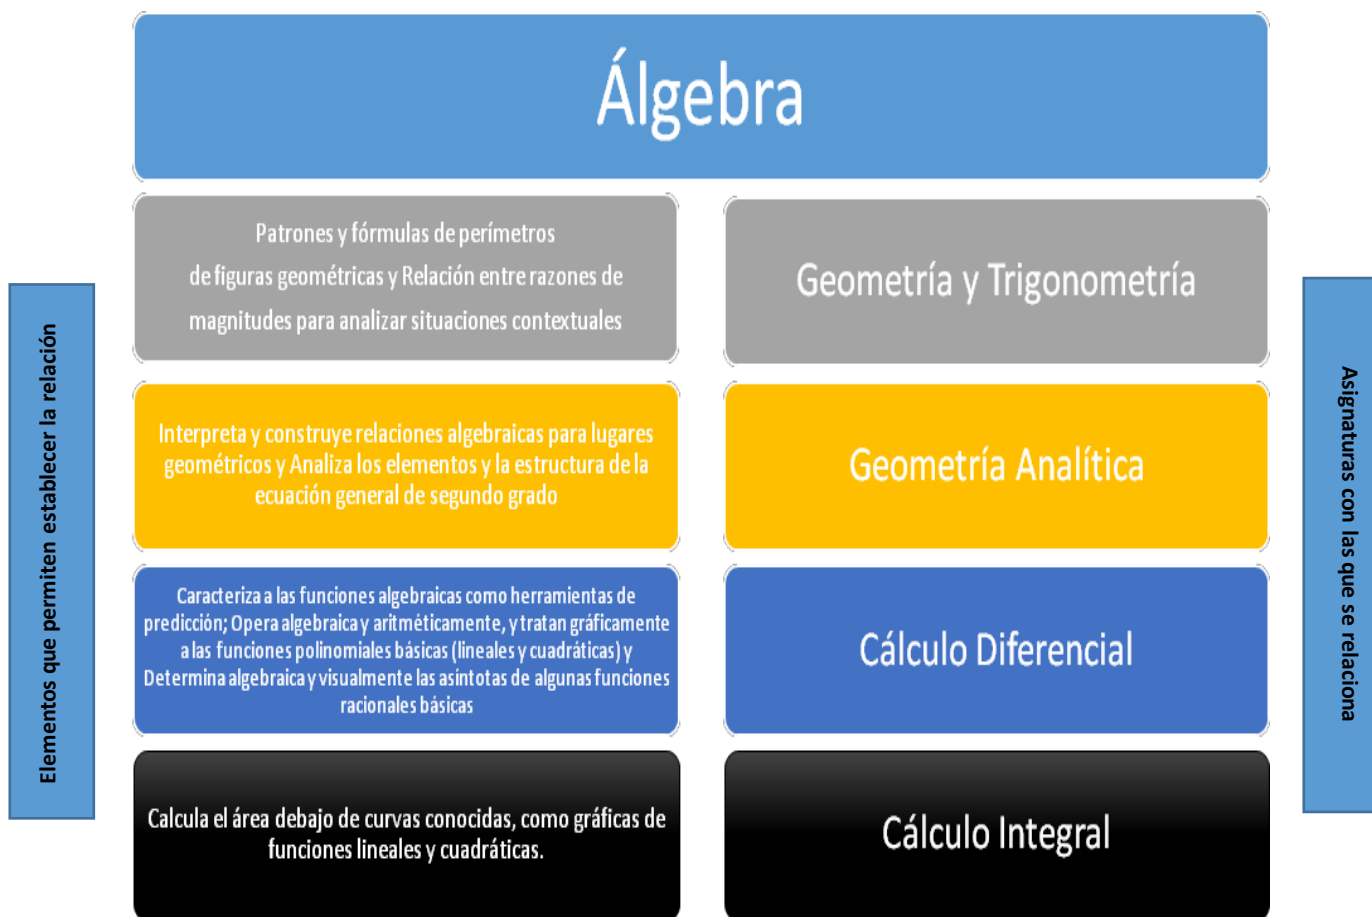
Álgebra

Elementos que permiten establecer la relación

Patrones y fórmulas de perímetros de figuras geométricas y Relación entre razones de magnitudes para analizar situaciones contextuales

Geometría y Trigonometría

Interpreta y construye relaciones algebraicas para lugares geométricos y Analiza los elementos y la estructura de la ecuación general de segundo grado

Geometría Analítica

Caracteriza a las funciones algebraicas como herramientas de predicción; Opera algebraica y aritméticamente, y tratan gráficamente a las funciones polinomiales básicas (lineales y cuadráticas) y Determina algebraica y visualmente las asíntotas de algunas funciones racionales básicas

Cálculo Diferencial

Calcula el área debajo de curvas conocidas, como gráficas de funciones lineales y cuadráticas.

Cálculo Integral

Asignaturas con las que se relaciona